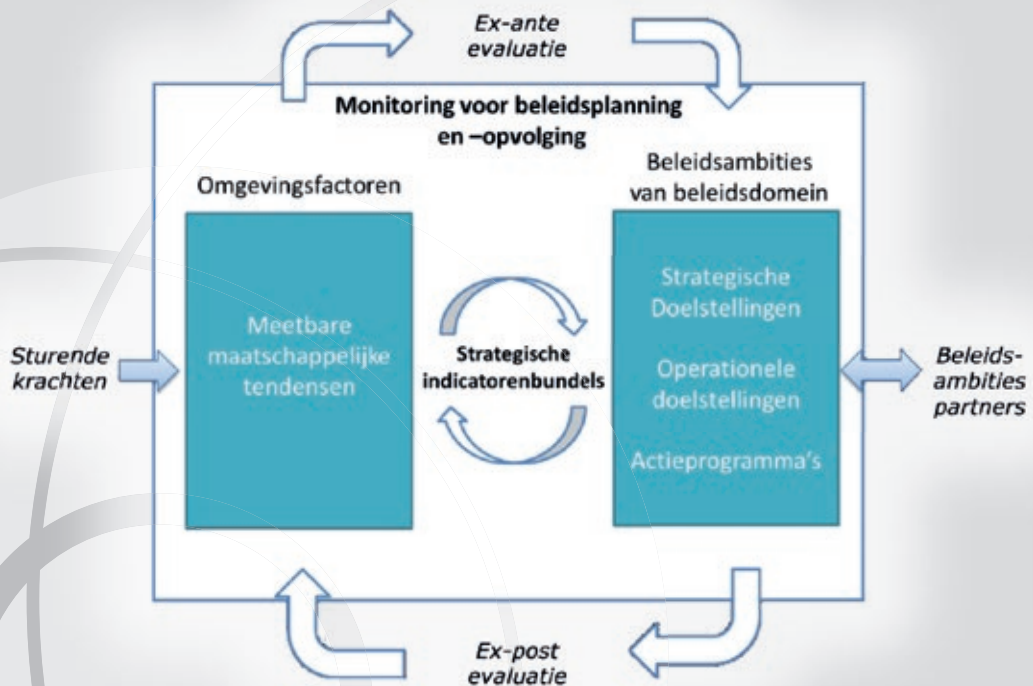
Ex-ante evaluatie

Monitoring voor beleidsplanning en –opvolging

Omgevingsfactoren

Meetbare maatschappelijke tendensen

Beleidsambities van beleidsdomein

Strategische Doelstellingen

Operationele doelstellingen

Actieprogramma's

Strategische indicatorenbundels

Sturende krachten

Beleidsambities partners

Ex-post evaluatie